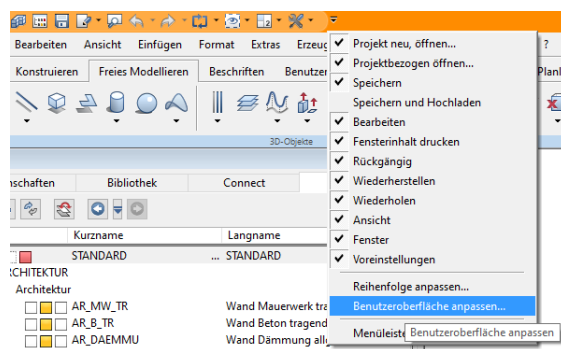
Bearbeiten Ansicht Einfügen Format Extras Erzeug

Konstruieren Freies Modellieren Beschriften Benutzer Plan

3D-Objekte

nschaften Bibliothek Connect

Kurzname Langname

STANDARD ... STANDARD

RCHITEKTUR

Architektur

AR_MW_TR Wand Mauerwerk tra

AR_B_TR Wand Beton tragend

AR_DAEMMU Wand Dämmung all

Projekt neu, öffnen...

Projektbezogen öffnen...

Speichern

Speichern und Hochladen

Bearbeiten

Fensterinhalt drucken

Rückgängig

Wiederherstellen

Wiederholen

Ansicht

Fenster

Voreinstellungen

Reihenfolge anpassen...

Benutzeroberfläche anpassen...

Menüleiste

Benutzeroberfläche anpassen